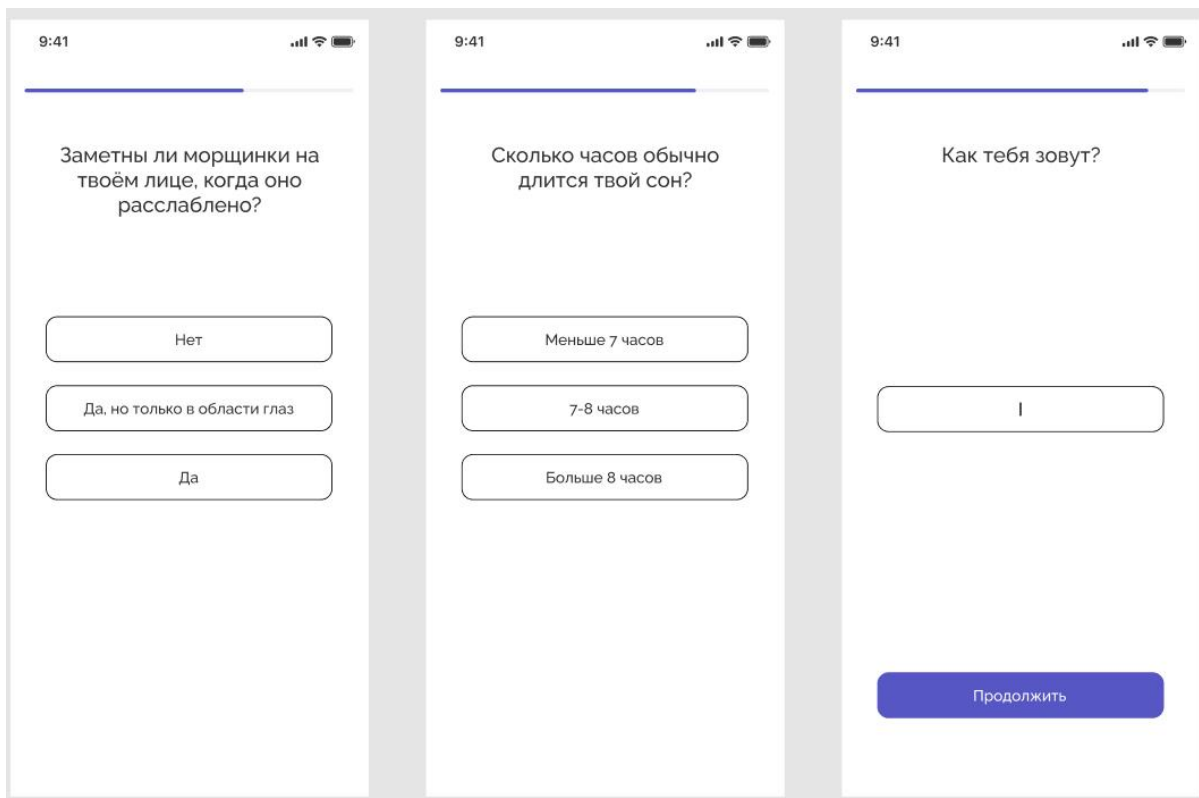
9:41

Заметны ли морщинки на твоём лице, когда оно расслаблено?

Нет

Да, но только в области глаз

Да

9:41

Сколько часов обычно длится твой сон?

Меньше 7 часов

7-8 часов

Больше 8 часов

9:41

Как тебя зовут?

Продолжить